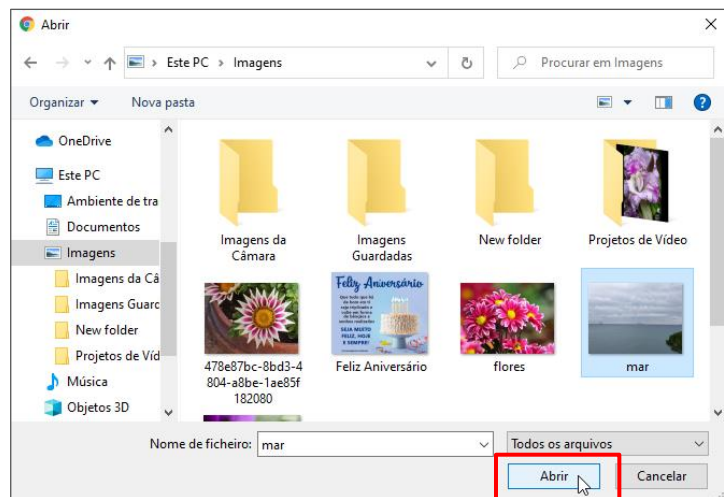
Abrir

Este PC > Imagens

Procurar em Imagens

Organizar ▾ Nova pasta

OneDrive
Este PC
Ambiente de tra
Documentos
Imagens
Imagens da Câ
Imagens Guard
New folder
Projetos de Víd
Música
Objetos 3D

Imagens da Câmara
Imagens Guardadas
New folder
Projetos de Vídeo
478e87bc-8bd3-4804-a8be-1ae85f182080
Feliz Aniversário
flores
mar

Feliz Aniversário

Nome de ficheiro: mar
Todos os arquivos
Abrir
Cancelar